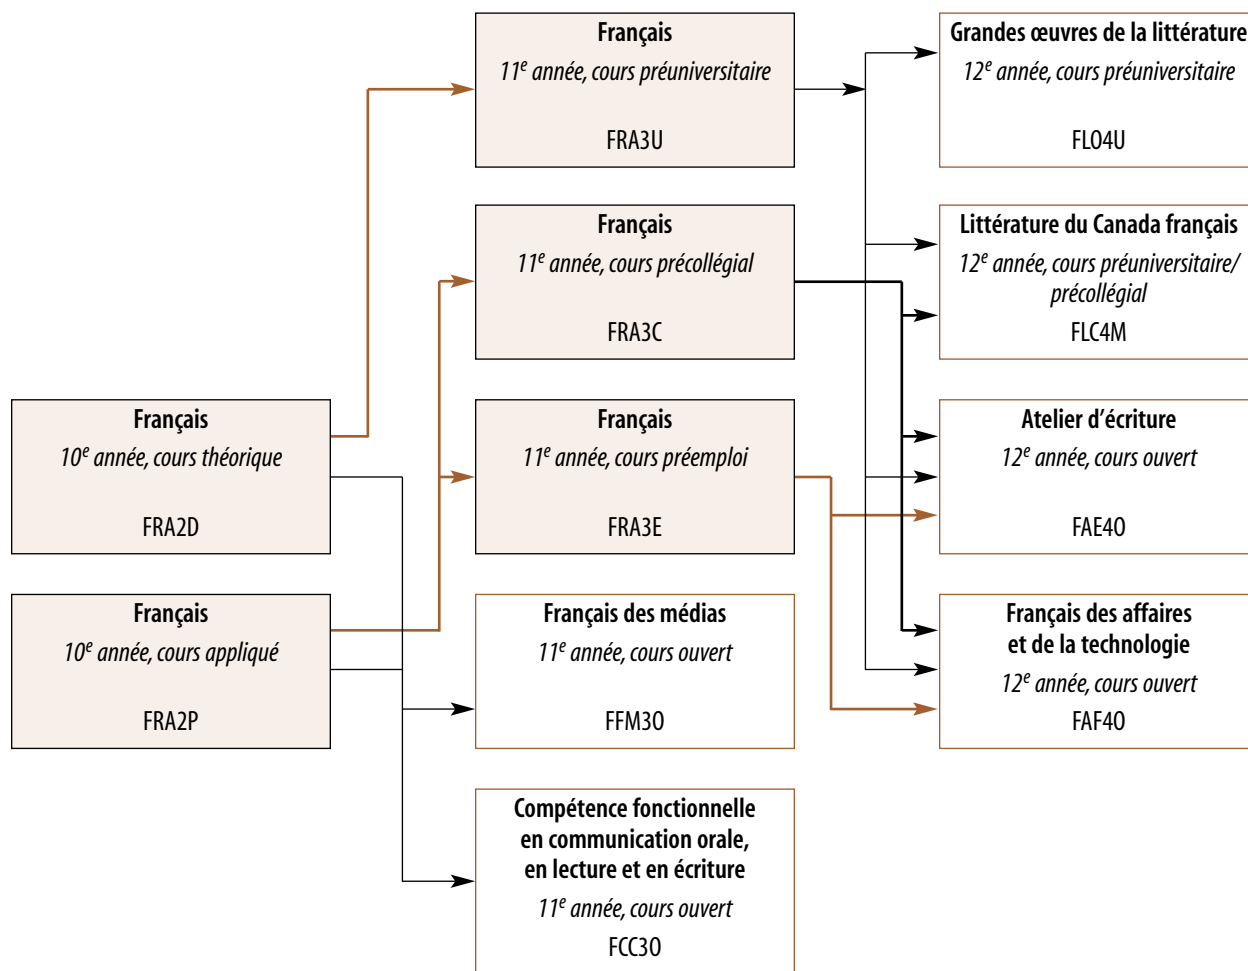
Français
$10^e$ année, cours théorique
FRA2D

Français
$10^e$ année, cours appliqué
FRA2P

Français
$11^e$ année, cours préuniversitaire
FRA3U

Français
$11^e$ année, cours précollégial
FRA3C

Français
$11^e$ année, cours préemploi
FRA3E

Français des médias
$11^e$ année, cours ouvert
FFM3O

Compétence fonctionnelle en communication orale, en lecture et en écriture
$11^e$ année, cours ouvert
FCC3O

Grandes œuvres de la littérature
$12^e$ année, cours préuniversitaire
FLO4U

Littérature du Canada français
$12^e$ année, cours préuniversitaire/ précollégial
FLC4M

Atelier d'écriture
$12^e$ année, cours ouvert
FAE4O

Français des affaires et de la technologie
$12^e$ année, cours ouvert
FAF4O